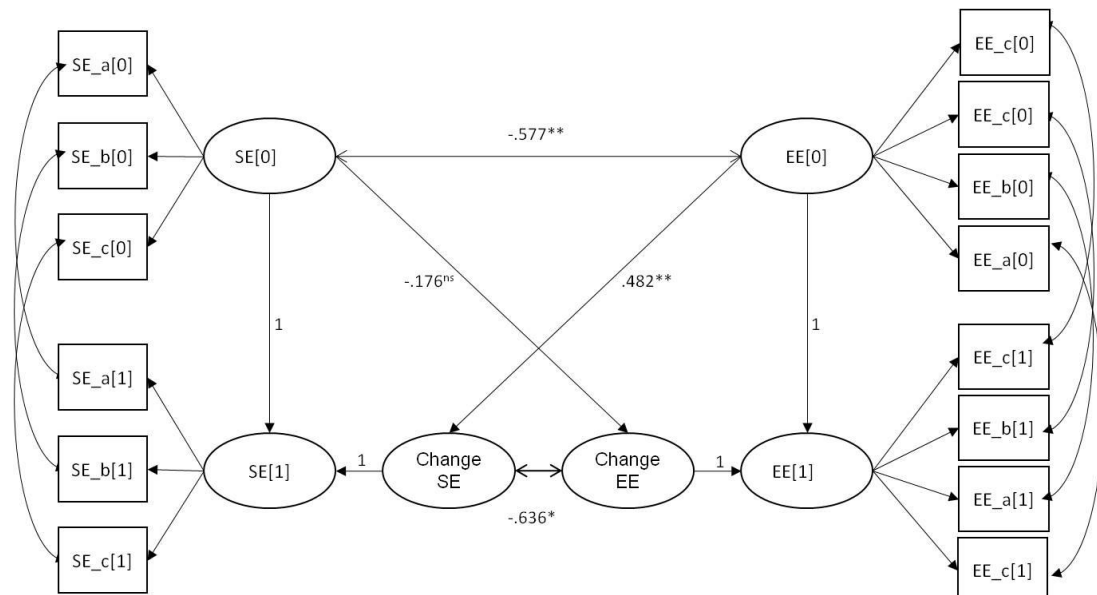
SE_a[0]

SE_b[0]

SE_c[0]

SE[0]

-.577**

EE[0]

EE_c[0]

EE_c[0]

EE_b[0]

EE_a[0]

$-.176^{ns}$

.482**

1

1

SE_a[1]

SE_b[1]

SE_c[1]

SE[1]

1

Change SE

Change EE

1

EE[1]

-.636*

EE_c[1]

EE_b[1]

EE_a[1]

EE_c[1]